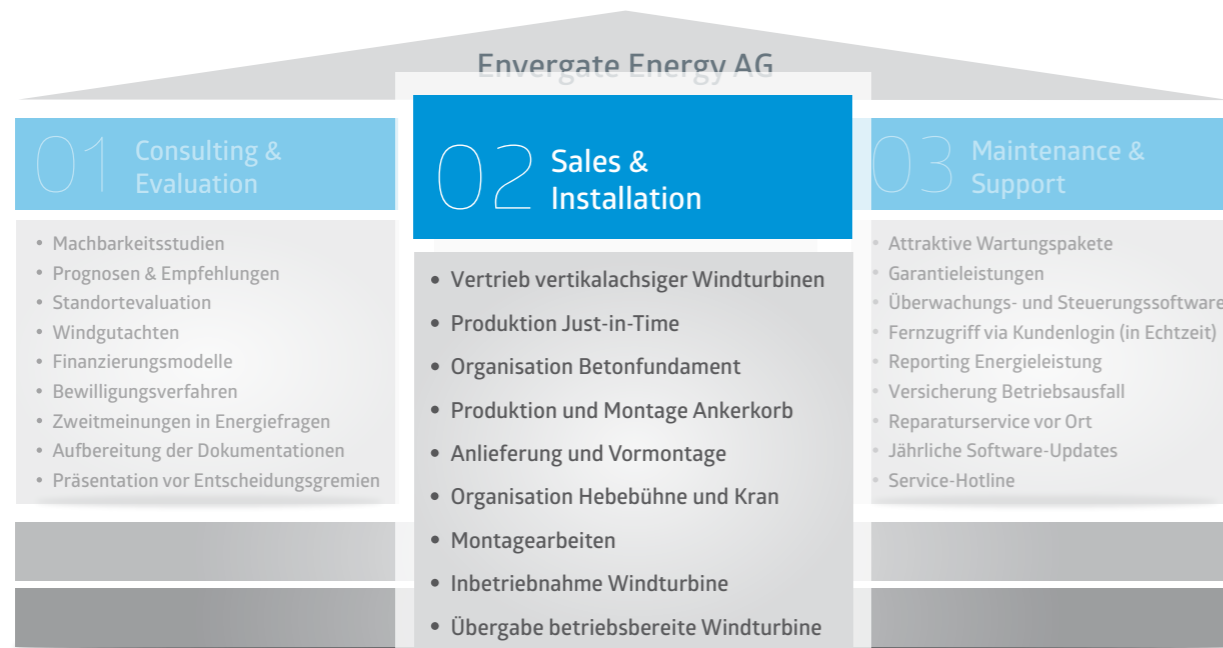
Envergate Energy AG

01 Consulting & Evaluation

- Machbarkeitsstudien
- Prognosen & Empfehlungen
- Standortevaluation
- Windgutachten
- Finanzierungsmodelle
- Bewilligungsverfahren
- Zweitmeinungen in Energiefragen
- Aufbereitung der Dokumentationen
- Präsentation vor Entscheidungsgremien

02 Sales & Installation

- Vertrieb vertikalachsiger Windturbinen
- Produktion Just-in-Time
- Organisation Betonfundament
- Produktion und Montage Ankerkorb
- Anlieferung und Vormontage
- Organisation Hebebühne und Kran
- Montagearbeiten
- Inbetriebnahme Windturbine
- Übergabe betriebsbereite Windturbine

03 Maintenance & Support

- Attraktive Wartungspakete
- Garantieleistungen
- Überwachungs- und Steuerungssoftware
- Fernzugriff via Kundenlogin (in Echtzeit)
- Reporting Energieleistung
- Versicherung Betriebsausfall
- Reparaturservice vor Ort
- Jährliche Software-Updates
- Service-Hotline